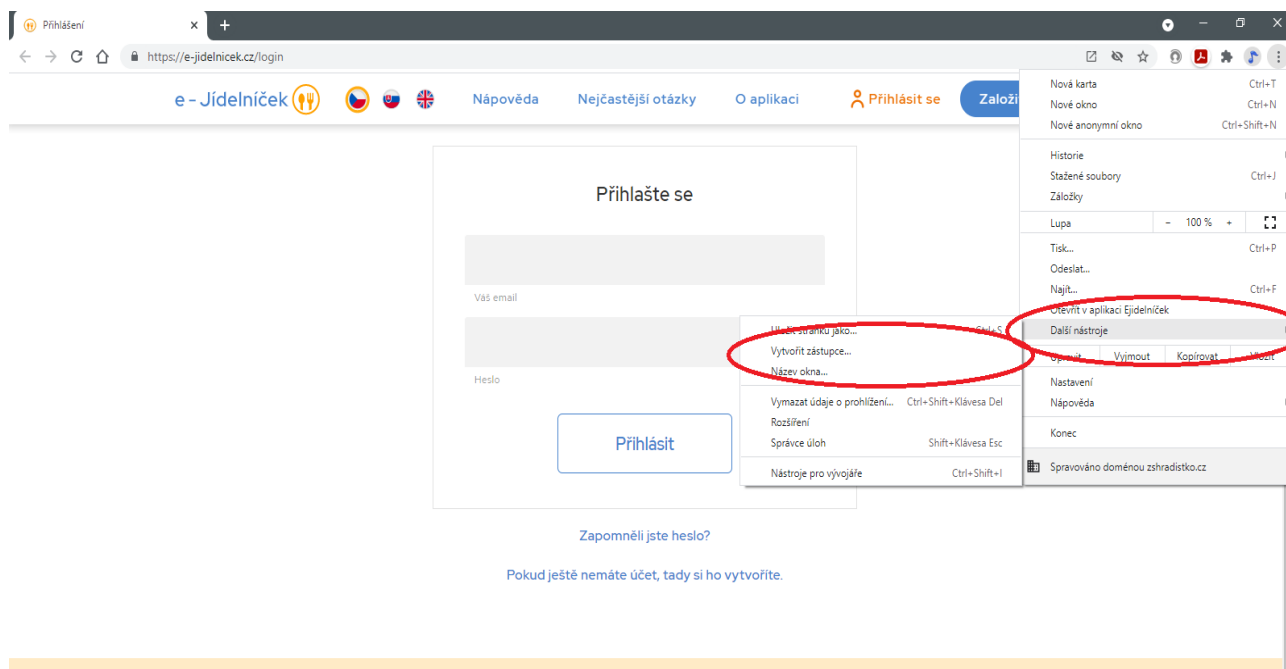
Přihlášení ×
+

https://e-jidelnicek.cz/login

e - Jídelníček

Nápověda
Nejčastější otázky
O aplikaci
Přihlásit se
Založi

Přihlašte se

Váš email

Heslo

Přihlásit

Zapomněli jste heslo?

Pokud ještě nemáte účet, tady si ho vytvoříte.

Uložit stránku jako... Ctrl+S
Vytvořit zástupce...
Název okna...
Vymazat údaje o prohlížení... Ctrl+Shift+Klávesa Del
Rozšíření
Správce úloh Shift+Klávesa Esc
Nástroje pro vývojáře Ctrl+Shift+I

Nová karta Ctrl+T
Nové okno Ctrl+N
Nové anonymní okno Ctrl+Shift+N
Historie
Stažené soubory Ctrl+J
Záložky
Lupa – 100 % +
Tisk... Ctrl+P
Odeslat...
Najít... Ctrl+F
Otevřít v aplikaci Ejidelníček
Další nástroje
Upravit Vyjmout Kopírovat Vložit
Nastavení
Nápověda
Konec
Spravováno doménou zshradistko.cz